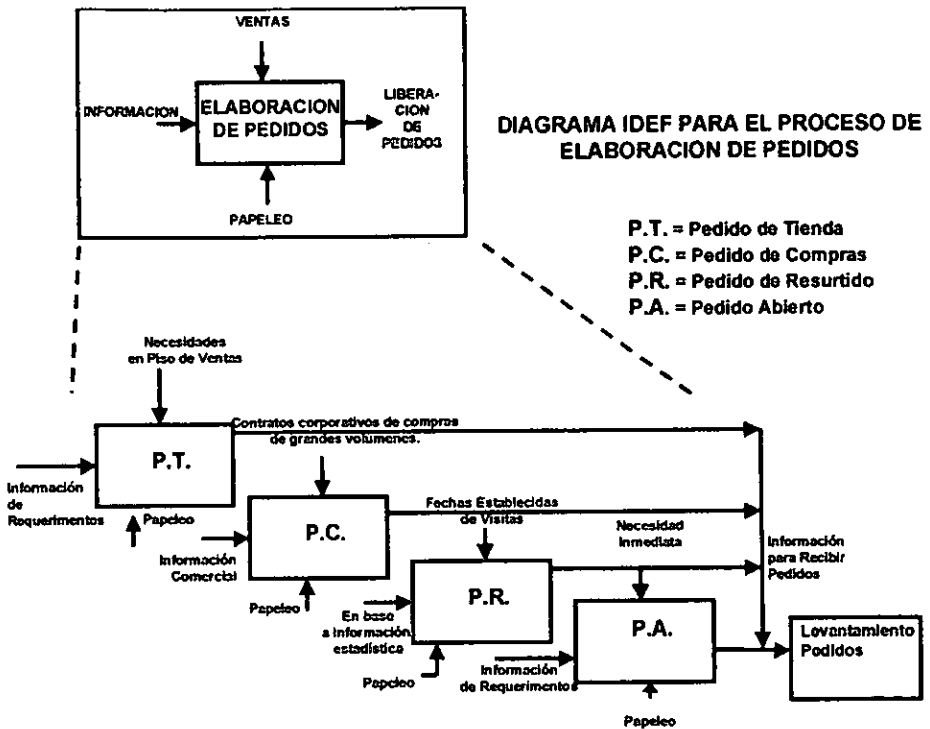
VENTAS

INFORMACION

ELABORACION DE PEDIDOS

LIBERACION DE PEDIDOS

PAPELEO

DIAGRAMA IDEF PARA EL PROCESO DE ELABORACION DE PEDIDOS

P.T. = Pedido de Tienda
P.C. = Pedido de Compras
P.R. = Pedido de Resurtido
P.A. = Pedido Abierto

Necesidades en Piso de Ventas

Contratos corporativos de compras de grandes volumenes.

Información de Requerimentos

P.T.

Papeleo

Información Comercial

P.C.

Papeleo

Fechas Establecidas de Visitas

Necesidad Inmediata

En base a información estadística

P.R.

Papeleo

Información de Requerimentos

P.A.

Papeleo

Información para Recibir Pedidos

Levantamiento Pedidos